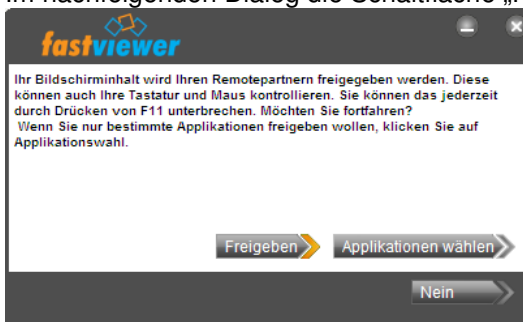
Im nachfolgenden Dialog die Schaltfläche „

fastviewer

Ihr Bildschirminhalt wird Ihren Remotepartnern freigegeben werden. Diese können auch Ihre Tastatur und Maus kontrollieren. Sie können das jederzeit durch Drücken von F11 unterbrechen. Möchten Sie fortfahren?
Wenn Sie nur bestimmte Applikationen freigeben wollen, klicken Sie auf Applikationswahl.

Freigeben

Applikationen wählen

Nein